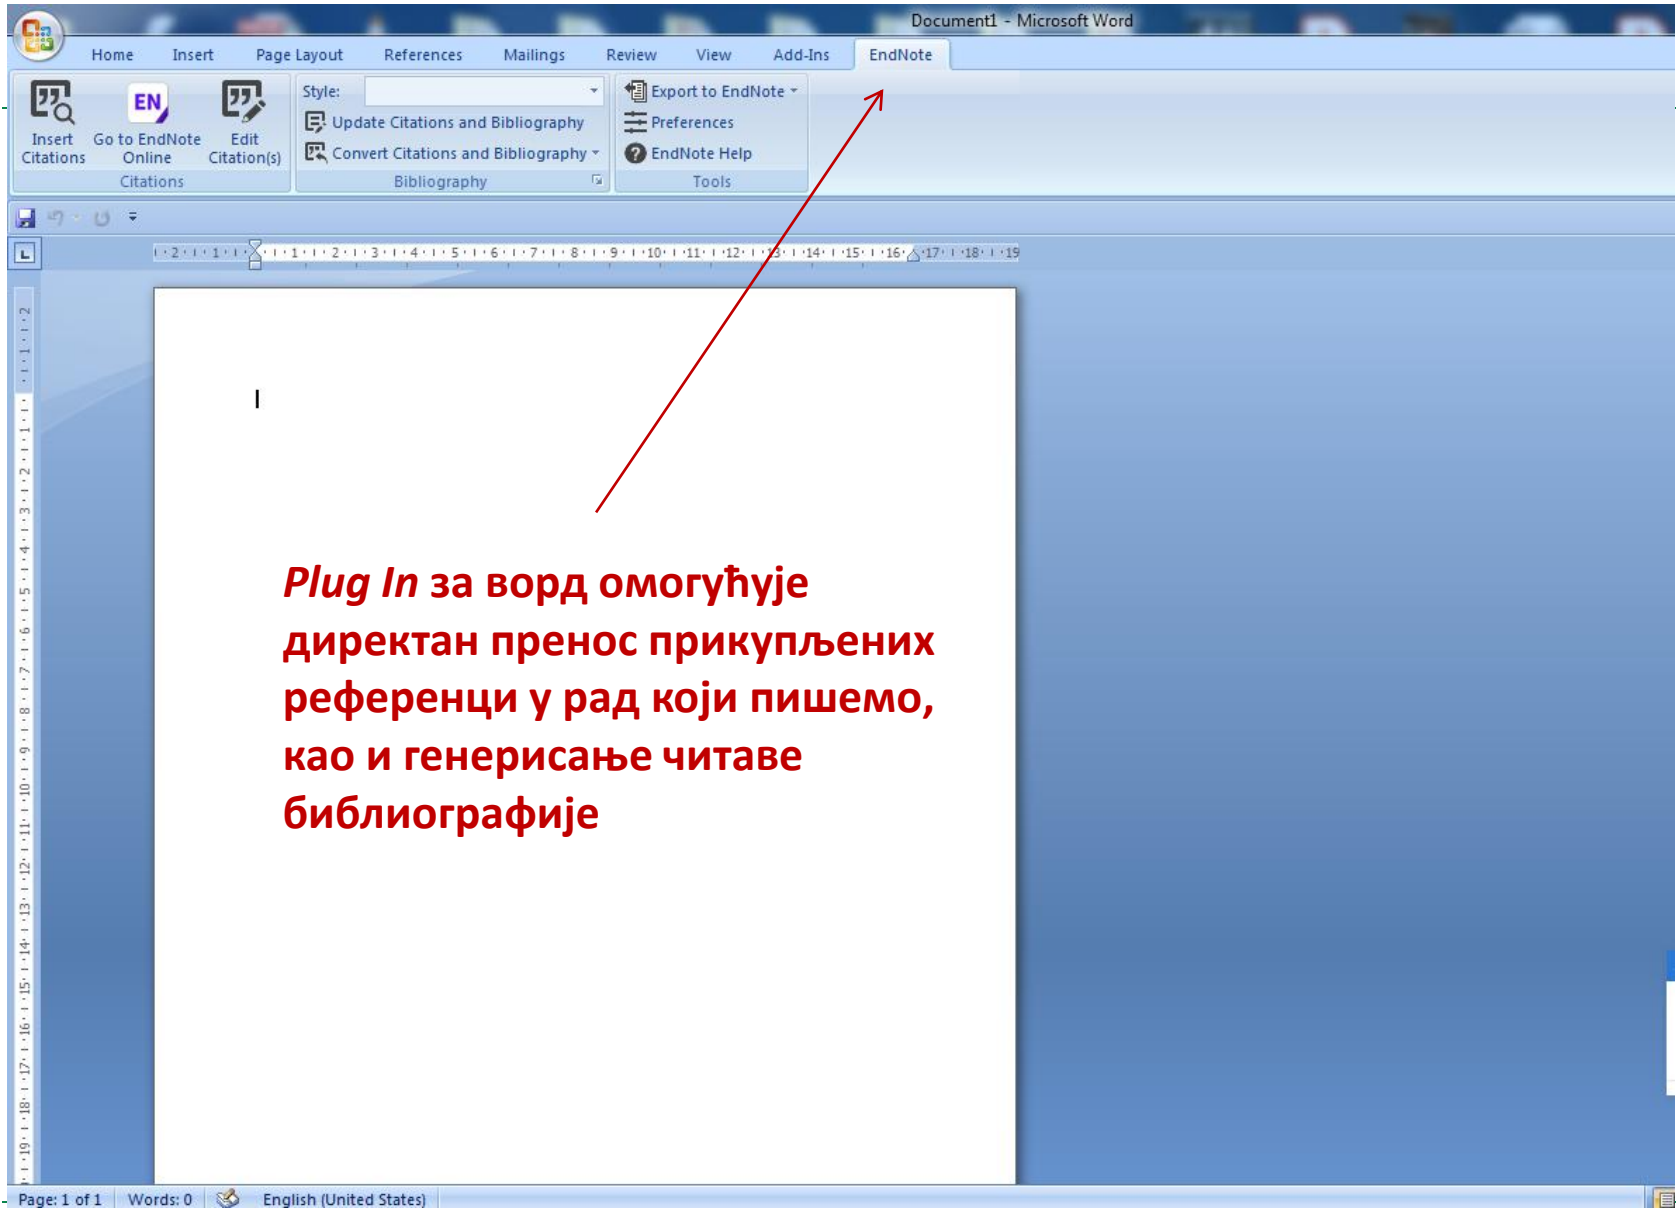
Document1 - Microsoft Word

Home Insert Page Layout References Mailings Review View Add-Ins EndNote

Insert Citations
Go to EndNote Online
Edit Citation(s)
Citations

Style:
Update Citations and Bibliography
Convert Citations and Bibliography
Bibliography

Export to EndNote
Preferences
EndNote Help
Tools

*Plug In* за ворд омогућује директан пренос прикупљених референци у рад који пишемо, као и генерисање читаве библиографије

Page: 1 of 1 Words: 0 English (United States)